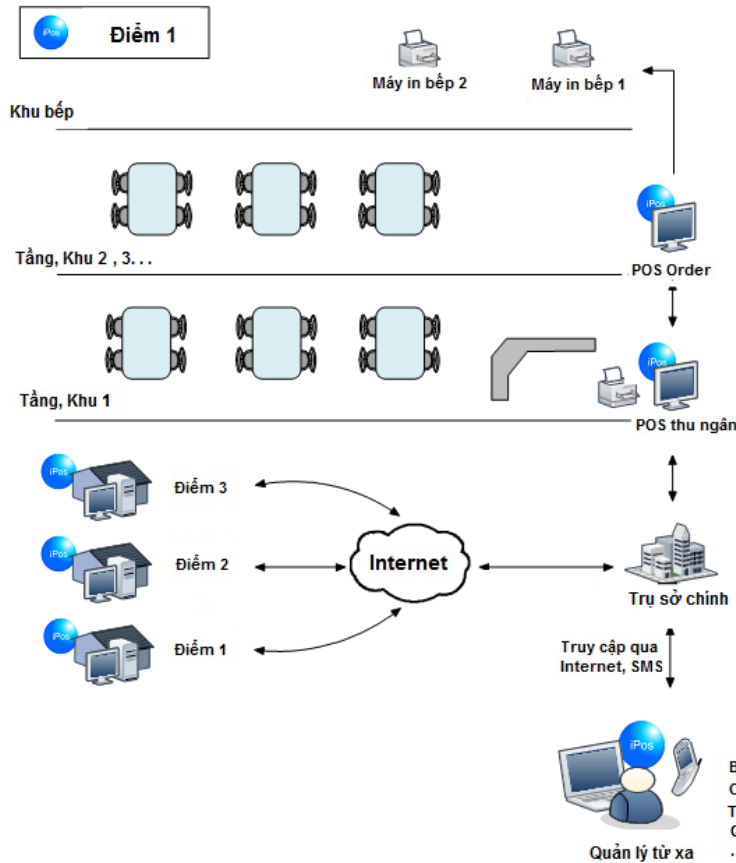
iPos Điểm 1

Máy in bếp 2
Máy in bếp 1

Khu bếp

iPos
POS Order

Tầng, Khu 2 , 3. . .

iPos
POS thu ngân

Tầng, Khu 1

iPos
Điểm 3

iPos
Điểm 2

iPos
Điểm 1

Internet

Trụ sở chính

Truy cập qua Internet, SMS

iPos

Quản lý từ xa

B
C
T
C
. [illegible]